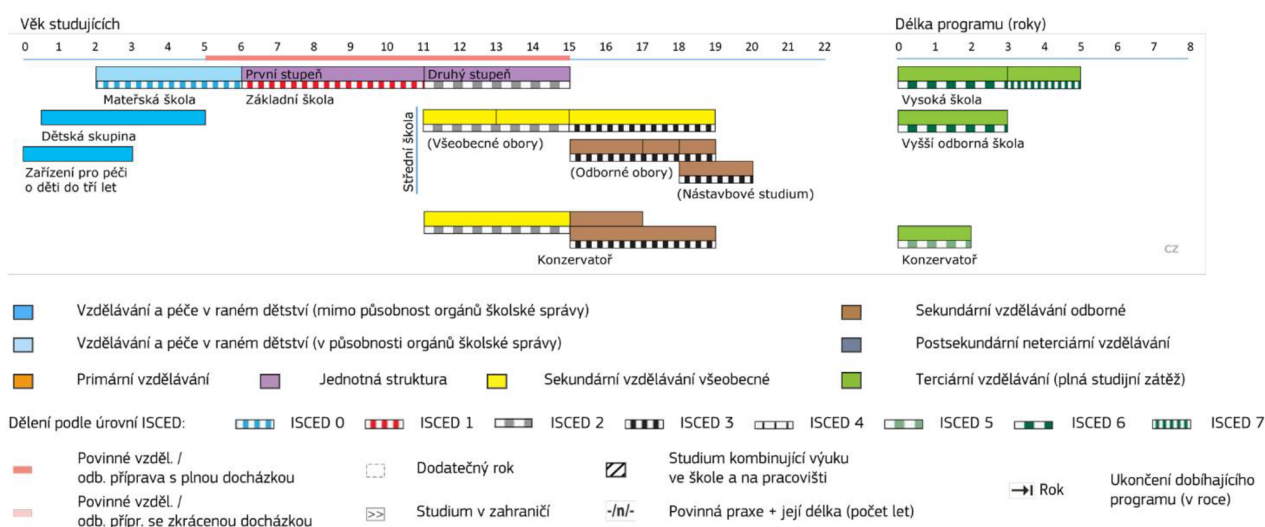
Věk studujících

0 1 2 3 4 5 6 7 8 9 10 11 12 13 14 15 16 17 18 19 20 21 22

Délka programu (roky)

0 1 2 3 4 5 6 7 8

První stupeň

Druhý stupeň

Mateřská škola

Základní škola

Dětská skupina

Zařízení pro péči o děti do tří let

Střední škola

(Všeobecné obory)

(Odborné obory)

(Nástavbové studium)

Konzervatoř

Vysoká škola

Vyšší odborná škola

Konzervatoř

CZ

Vzdělávání a péče v raném dětství (mimo působnost orgánů školské správy)

Vzdělávání a péče v raném dětství (v působnosti orgánů školské správy)

Primární vzdělávání

Jednotná struktura

Sekundární vzdělávání všeobecné

Sekundární vzdělávání odborné

Postsekundární neterciární vzdělávání

Terciární vzdělávání (plná studijní zátěž)

Dělení podle úrovní ISCED: ISCED 0 ISCED 1 ISCED 2 ISCED 3 ISCED 4 ISCED 5 ISCED 6 ISCED 7

Povinné vzděl. / odb. příprava s plnou docházkou

Povinné vzděl. / odb. přípr. se zkrácenou docházkou

Dodatečný rok

>> Studium v zahraničí

Studium kombinující výuku ve škole a na pracovišti

-/n/- Povinná praxe + její délka (počet let)

→I Rok

Ukončení dobíhajícího programu (v roce)